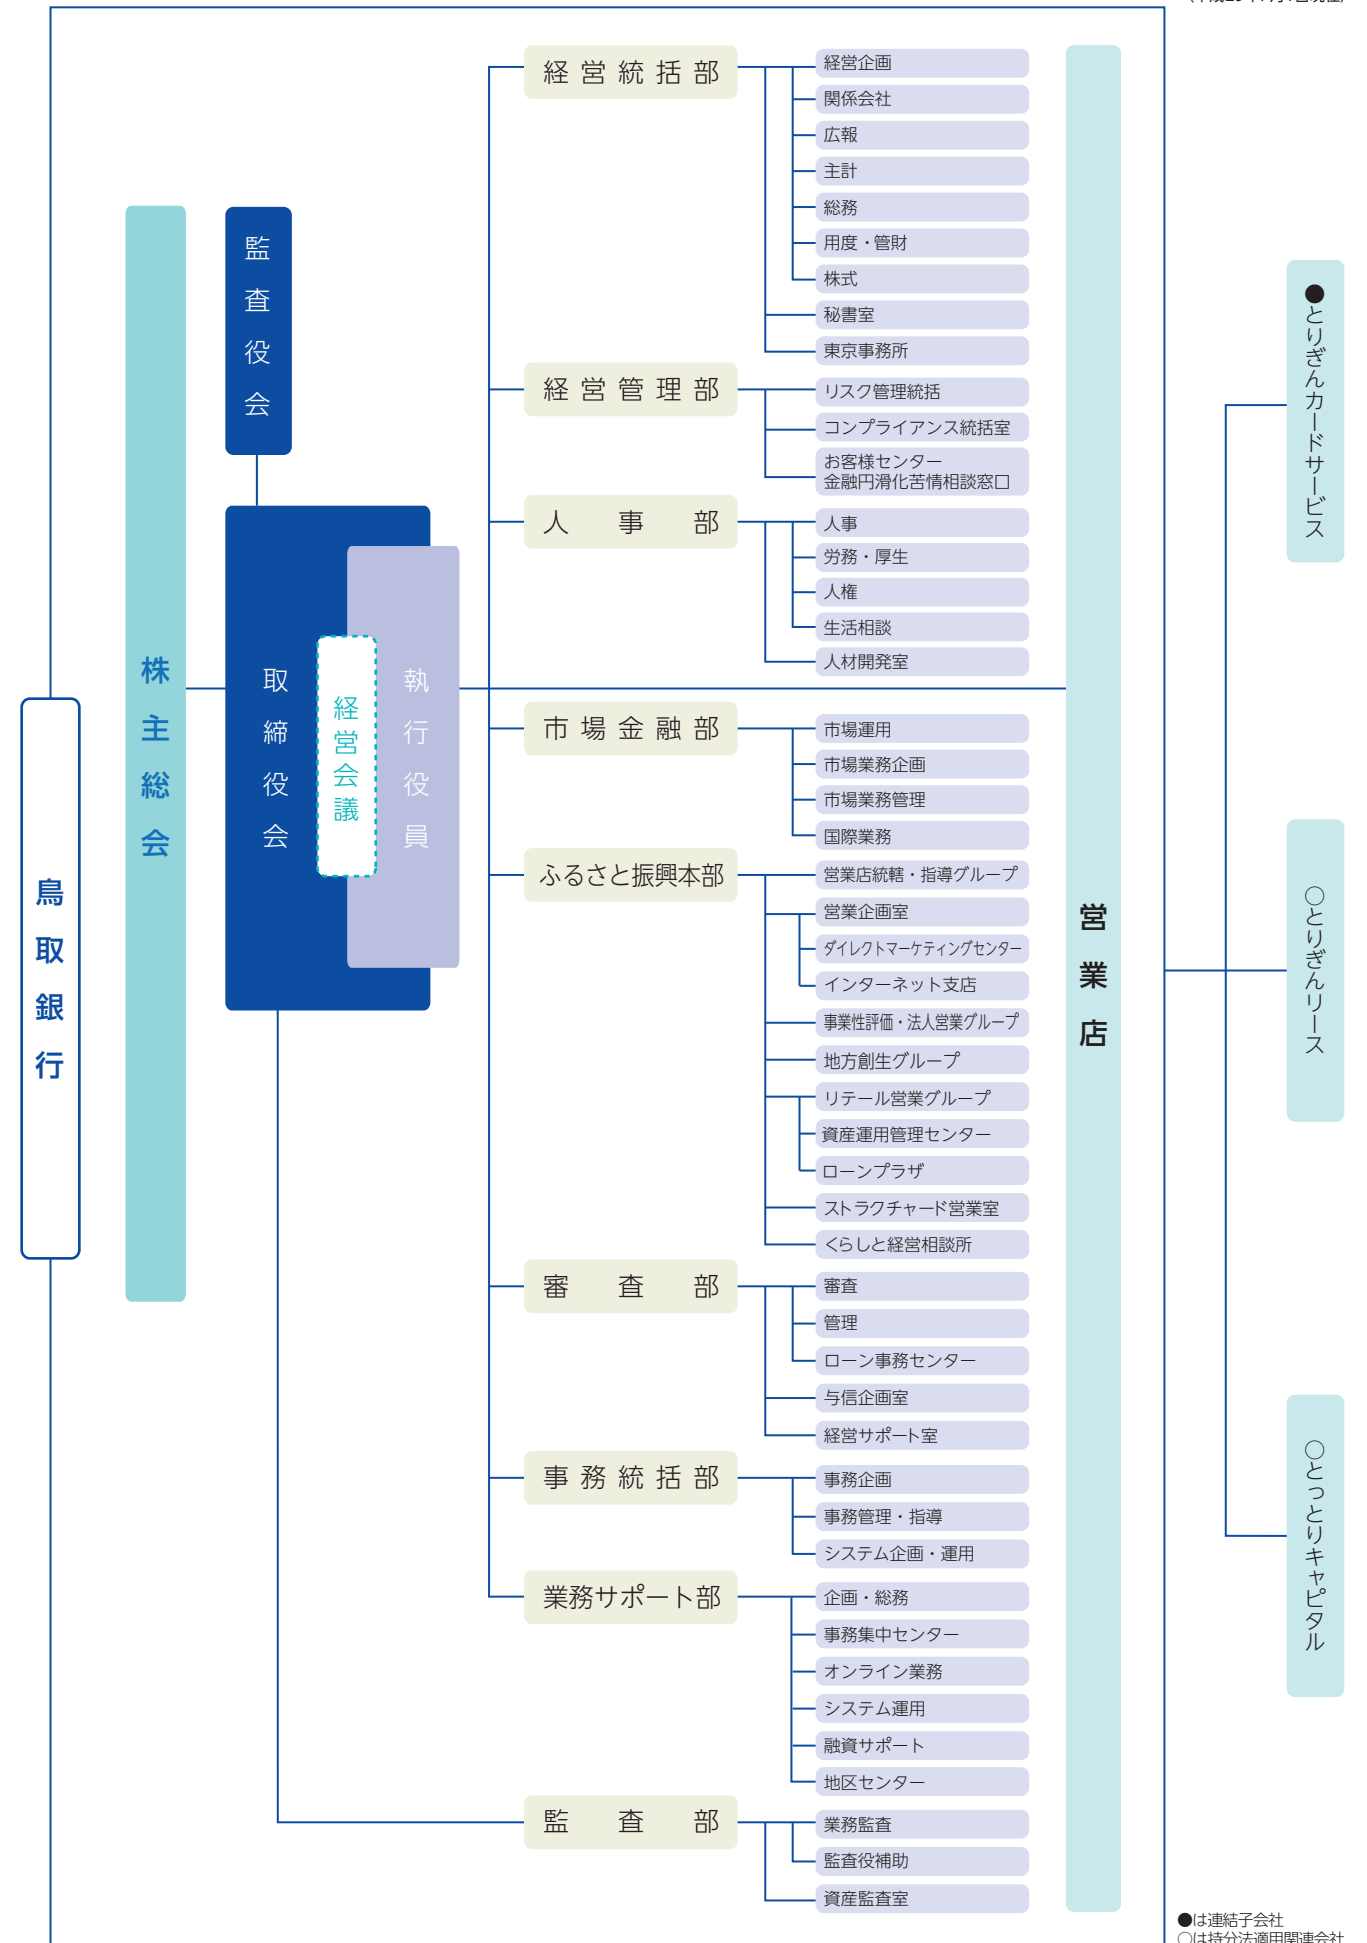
鳥取銀行

株主総会

監査役会

取締役会

経営会議

執行役員

経営統括部
経営企画
関係会社
広報
主計
総務
用度・管財
株式
秘書室
東京事務所

経営管理部
リスク管理統括
コンプライアンス統括室
お客様センター
金融円滑化苦情相談窓口

人事部
人事
労務・厚生
人権
生活相談
人材開発室

市場金融部
市場運用
市場業務企画
市場業務管理
国際業務

ふるさと振興本部
営業店統轄・指導グループ
営業企画室
ダイレクトマーケティングセンター
インターネット支店
事業性評価・法人営業グループ
地方創生グループ
リテール営業グループ
資産運用管理センター
ローンプラザ
ストラクチャード営業室
くらしと経営相談所

審査部
審査
管理
ローン事務センター
与信企画室
経営サポート室

事務統括部
事務企画
事務管理・指導
システム企画・運用

業務サポート部
企画・総務
事務集中センター
オンライン業務
システム運用
融資サポート
地区センター

監査部
業務監査
監査役補助
資産監査室

営業店

●とりぎんカードサービス
○とりぎんリース
○とっとりキャピタル

●は連結子会社
○は持分法適用関連会社